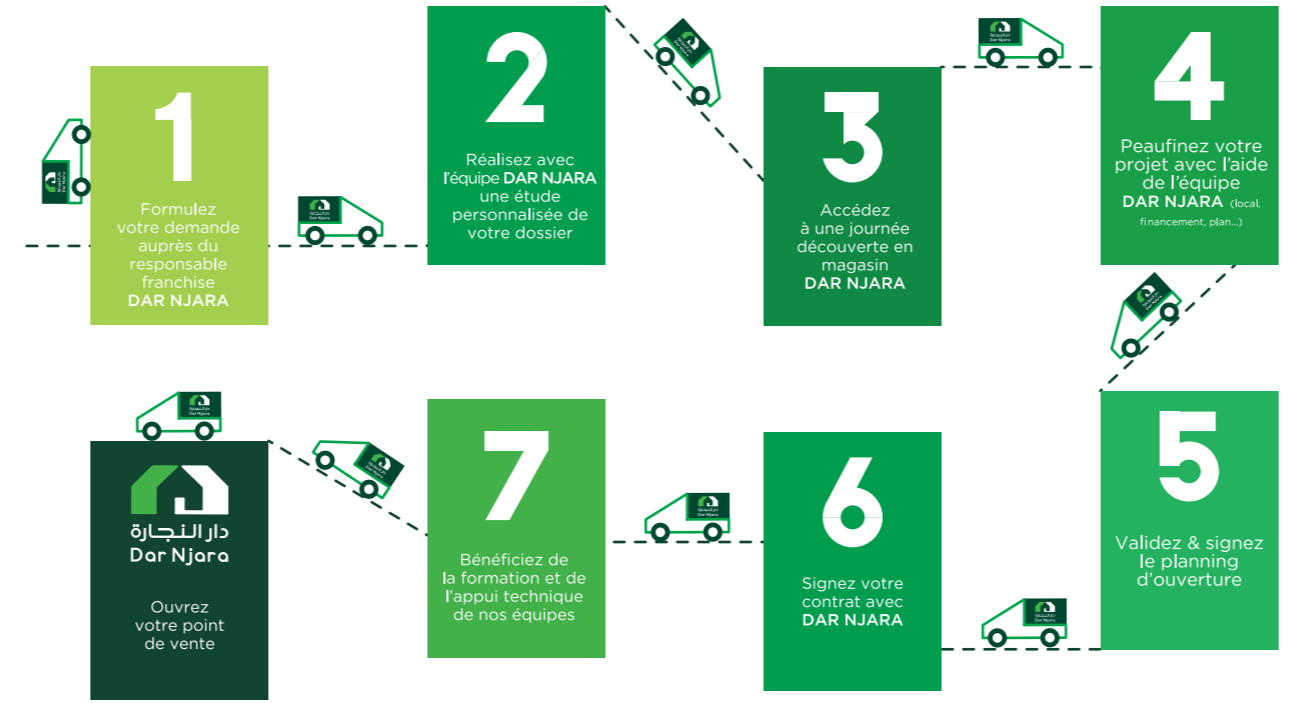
1

Formulez votre demande auprès du responsable franchise DAR NJARA

2

Réalisez avec l'équipe DAR NJARA une étude personnalisée de votre dossier

3

Accédez à une journée découverte en magasin DAR NJARA

4

Peaufinez votre projet avec l'aide de l'équipe DAR NJARA (local, financement, plan...)

5

Validez & signez le planning d'ouverture

6

Signez votre contrat avec DAR NJARA

7

Bénéficiez de la formation et de l'appui technique de nos équipes

دار النجارة
Dar Njara

Ouvrez votre point de vente